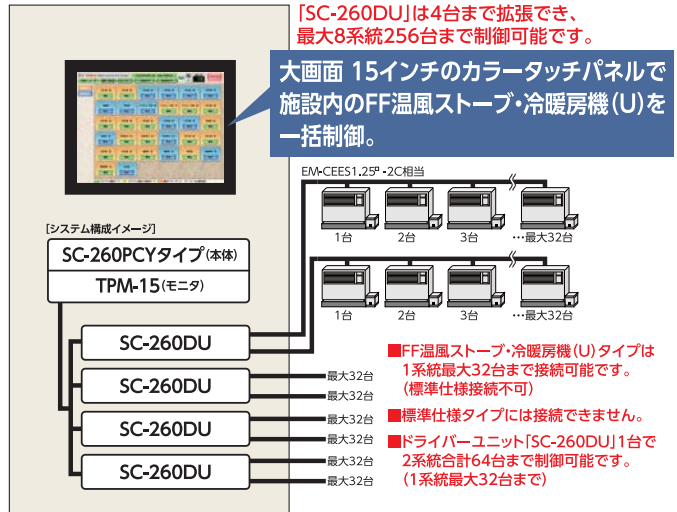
「SC-260DU」は4台まで拡張でき、最大8系統256台まで制御可能です。

大画面 15インチのカラータッチパネルで施設内のFF温風ストーブ・冷暖房機（U）を一括制御。

EM-CEES1.25$^{\square}$・2C相当

1台　2台　3台　…最大32台

1台　2台　3台　…最大32台

[システム構成イメージ]

SC-260PCYタイプ（本体）

TPM-15（モニタ）

SC-260DU

SC-260DU

SC-260DU

SC-260DU

最大32台
最大32台
最大32台
最大32台
最大32台
最大32台

■FF温風ストーブ・冷暖房機（U）タイプは1系統最大32台まで接続可能です。（標準仕様接続不可）

■標準仕様タイプには接続できません。

■ドライバーユニット「SC-260DU」1台で2系統合計64台まで制御可能です。（1系統最大32台まで）